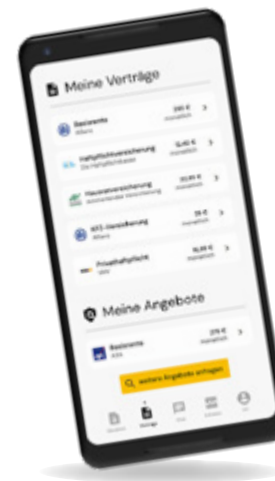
Meine Verträge

Basisrente
Allianz
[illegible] €
monatlich

Haftpflichtversicherung
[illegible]
12,40 €
monatlich

Hausratversicherung
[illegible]
10,90 €
monatlich

KFZ-Versicherung
Allianz
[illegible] €
monatlich

Privathaftpflicht
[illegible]
15,99 €
monatlich

Meine Angebote

Basisrente
AXA
275 €
monatlich

weitere Angebote anfragen

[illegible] Verträge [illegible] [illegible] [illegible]